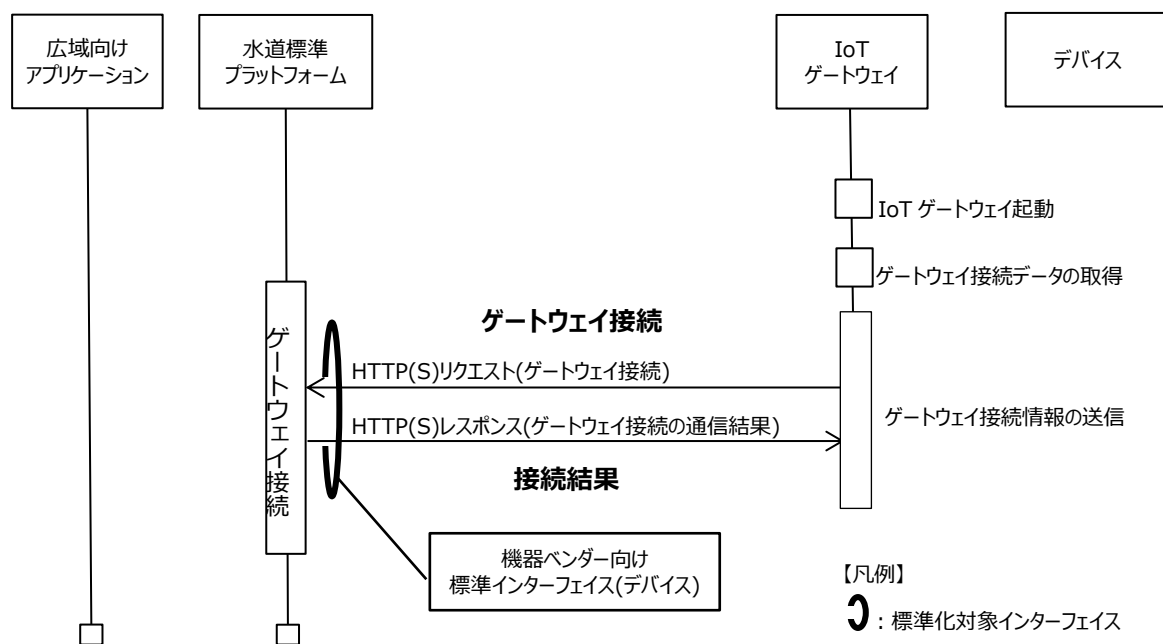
広域向け
アプリケーション

水道標準
プラットフォーム

IoT
ゲートウェイ

デバイス

IoT ゲートウェイ起動

ゲートウェイ接続データの取得

ゲートウェイ接続

ゲートウェイ接続

HTTP(S)リクエスト(ゲートウェイ接続)

ゲートウェイ接続情報の送信

HTTP(S)レスポンス(ゲートウェイ接続の通信結果)

接続結果

機器ベンダー向け
標準インターフェイス(デバイス)

【凡例】
：標準化対象インターフェイス